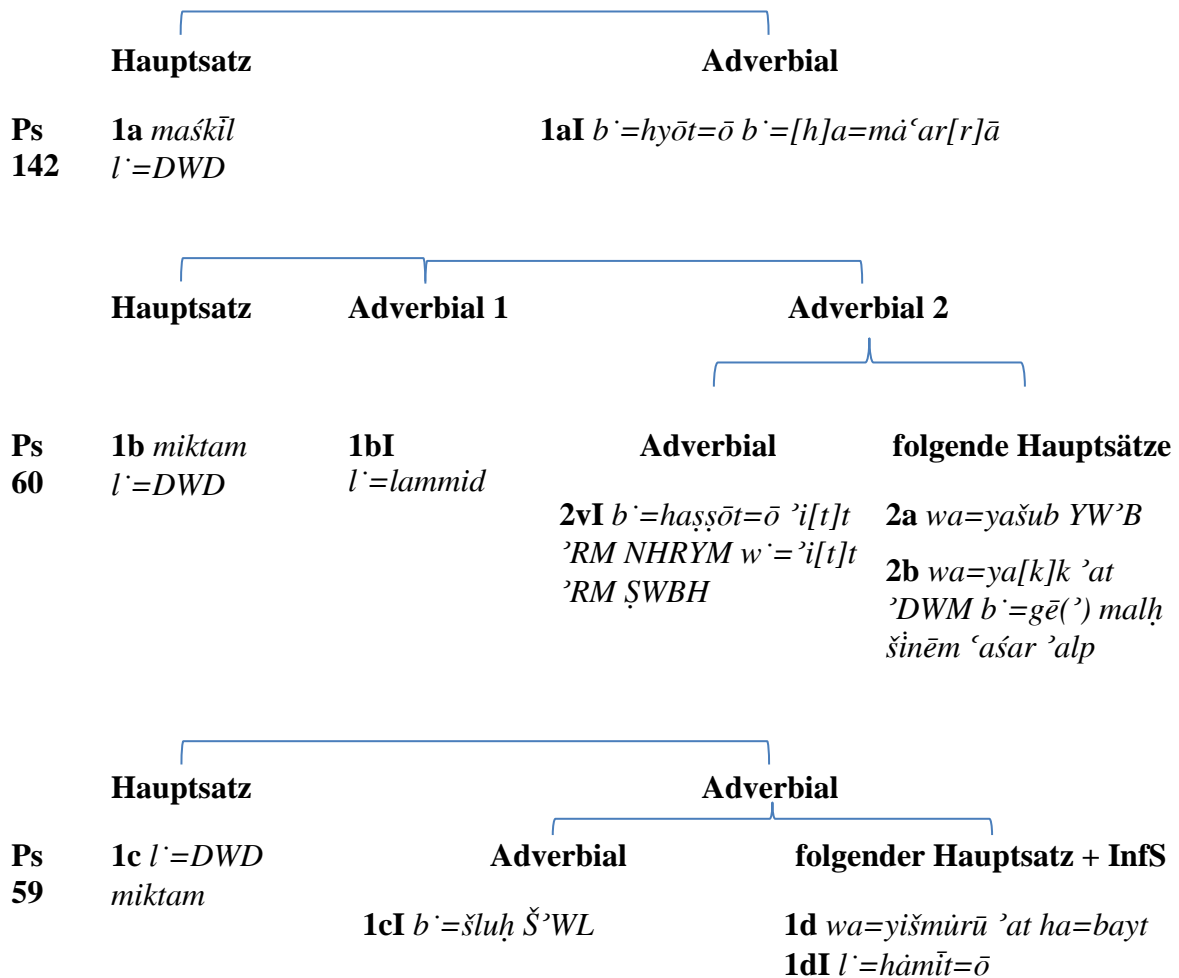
Hauptsatz Adverbial

Ps 142 1a *maśkīl l˙=DWD* 1aI *b˙=hyōt=ō b˙=[h]a=mȧʿar[r]ā*

Hauptsatz Adverbial 1 Adverbial 2

Adverbial folgende Hauptsätze

Ps 60 1b *miktam l˙=DWD* 1bI *l˙=lammid*

2vI *b˙=haṣṣōt=ō ʾi[t]t ʾRM NHRYM w˙=ʾi[t]t ʾRM ṢWBH*

2a *wa=yašub YWʾB*

2b *wa=ya[k]k ʾat ʾDWM b˙=gē(ʾ) malḥ šinēm ʿaśar ʾalp*

Hauptsatz Adverbial

Adverbial folgender Hauptsatz + InfS

Ps 59 1c *l˙=DWD miktam*

1cI *b˙=šluḥ ŠʾWL*

1d *wa=yišmurū ʾat ha=bayt*

1dI *l˙=hamīt=ō*